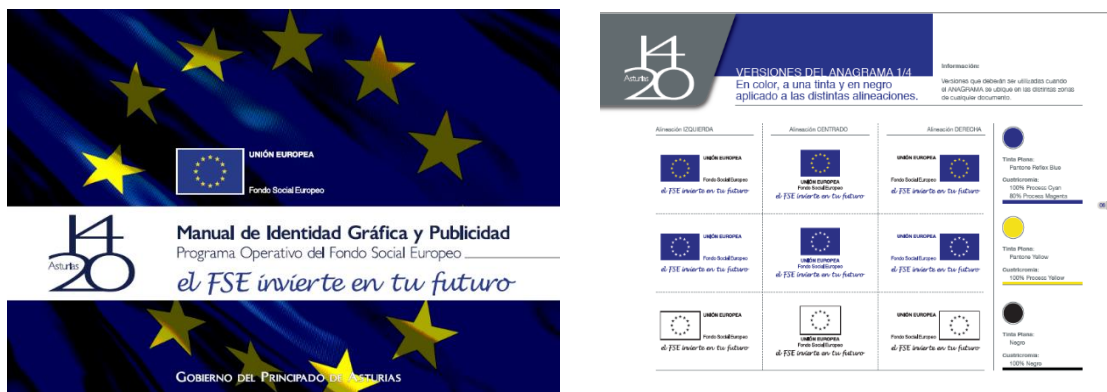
UNIÓN EUROPEA
Fondo Social Europeo

14 Asturias 20

Manual de Identidad Gráfica y Publicidad
Programa Operativo del Fondo Social Europeo
el FSE invierte en tu futuro

Gobierno del Principado de Asturias

14 Asturias 20

VERSIONES DEL ANAGRAMA 1/4
En color, a una tinta y en negro aplicado a las distintas alineaciones.

Información:
Versiones que deberán ser utilizadas cuando el ANAGRAMA se ubique en las distintas zonas de cualquier documento.

| Alineación IZQUIERDA | Alineación CENTRADO | Alineación DERECHA |
|---|---|---|
| UNIÓN EUROPEA Fondo Social Europeo el FSE invierte en tu futuro | UNIÓN EUROPEA Fondo Social Europeo el FSE invierte en tu futuro | UNIÓN EUROPEA Fondo Social Europeo el FSE invierte en tu futuro |
| UNIÓN EUROPEA Fondo Social Europeo el FSE invierte en tu futuro | UNIÓN EUROPEA Fondo Social Europeo el FSE invierte en tu futuro | UNIÓN EUROPEA Fondo Social Europeo el FSE invierte en tu futuro |
| UNIÓN EUROPEA Fondo Social Europeo el FSE invierte en tu futuro | UNIÓN EUROPEA Fondo Social Europeo el FSE invierte en tu futuro | UNIÓN EUROPEA Fondo Social Europeo el FSE invierte en tu futuro |

Tinta Plana:
Pantone Reflex Blue
Cuatricromía:
100% Process Cyan
80% Process Magenta

Tinta Plana:
Pantone Yellow
Cuatricromía:
100% Process Yellow

Tinta Plana:
Negro
Cuatricromía:
100% Negro

06